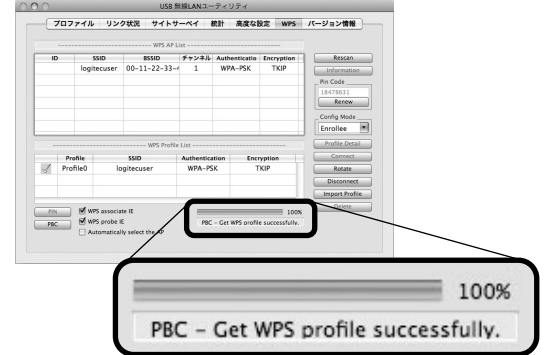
USB 無線LANユーティリティ

プロファイル リンク状況 サイトサーベイ 統計 高度な設定 WPS バージョン情報

WPS AP List

| ID | SSID | BSSID | チャンネル | Authenticatio | Encryption |
|---|---|---|---|---|---|
| | logitecuser | 00-11-22-33-4 | 1 | WPA-PSK | TKIP |

Rescan
Information
Pin Code
18478631
Renew
Config Mode
Enrollee
Profile Detail
Connect
Rotate
Disconnect
Import Profile
Delete

WPS Profile List

| | Profile | SSID | Authentication | Encryption |
|---|---|---|---|---|
| | Profile0 | logitecuser | WPA-PSK | TKIP |

PIN
PBC
WPS associate IE
WPS probe IE
Automatically select the AP

100%
PBC - Get WPS profile successfully.

100%
PBC - Get WPS profile successfully.